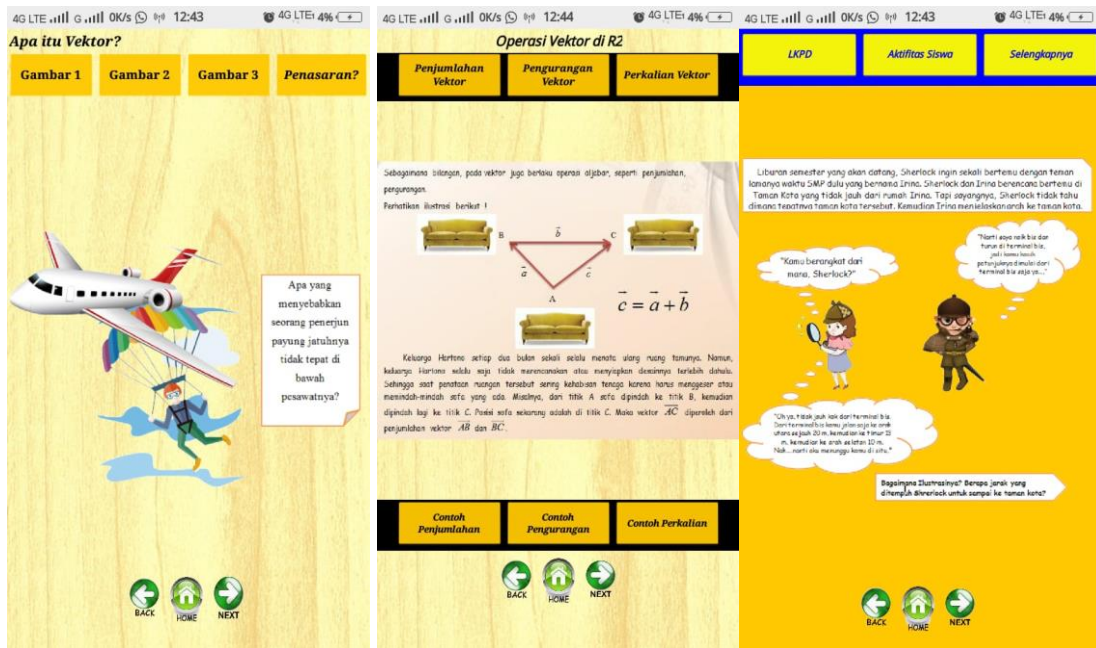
4G LTE G 0K/s 12:43 4G LTE 4%

Apa itu Vektor?

Gambar 1 | Gambar 2 | Gambar 3 | Penasaran?

Apa yang menyebabkan seorang penerjun payung jatuhnya tidak tepat di bawah pesawatnya?

BACK HOME NEXT

4G LTE G 0K/s 12:44 4G LTE 4%

Operasi Vektor di R2

Penjumlahan Vektor | Pengurangan Vektor | Perkalian Vektor

Sebagaimana bilangan, pada vektor juga berlaku operasi aljabar, seperti: penjumlahan, pengurangan.

Perhatikan ilustrasi berikut !

B $\vec{b}$ C $\vec{a}$ $\vec{c}$ A

$\vec{c} = \vec{a} + \vec{b}$

Keluarga Hartono setiap dua bulan sekali selalu menata ulang ruang tamunya. Namun, keluarga Hartono selalu saja tidak merencanakan atau menyiapkan denahnya terlebih dahulu. Sehingga saat penataan ruangan tersebut sering kehabisan tenaga karena harus menggeser atau memindah-mindah sofa yang ada. Misalnya, dari titik A sofa dipindah ke titik B, kemudian dipindah lagi ke titik C. Posisi sofa sekarang adalah di titik C. Maka vektor $\overrightarrow{AC}$ diperoleh dari penjumlahan vektor $\overrightarrow{AB}$ dan $\overrightarrow{BC}$.

Contoh Penjumlahan | Contoh Pengurangan | Contoh Perkalian

BACK HOME NEXT

4G LTE G 0K/s 12:43 4G LTE 4%

LKPD | Aktifitas Siswa | Selengkapnya

Liburan semester yang akan datang, Sherlock ingin sekali bertemu dengan teman lamanya waktu SMP dulu yang bernama Irina. Sherlock dan Irina berencana bertemu di Taman Kota yang tidak jauh dari rumah Irina. Tapi sayangnya, Sherlock tidak tahu dimana tepatnya taman kota tersebut. Kemudian Irina menjelaskan arah ke taman kota.

"Kamu berangkat dari mana, Sherlock?"

"Nanti saya naik bis dan turun di terminal bis, jadi kamu kasih petunjuknya dimulai dari terminal bis saja ya...."

"Oh ya, tidak jauh kok dari terminal bis. Dari terminal bis kamu jalan saja ke arah utara sejauh 20 m, kemudian ke timur 15 m, kemudian ke arah selatan 10 m. Nah... nanti aku menunggu kamu di situ."

Bagaimana Ilustrasinya? Berapa jarak yang ditempuh Shrerlock untuk sampai ke taman kota?

BACK HOME NEXT